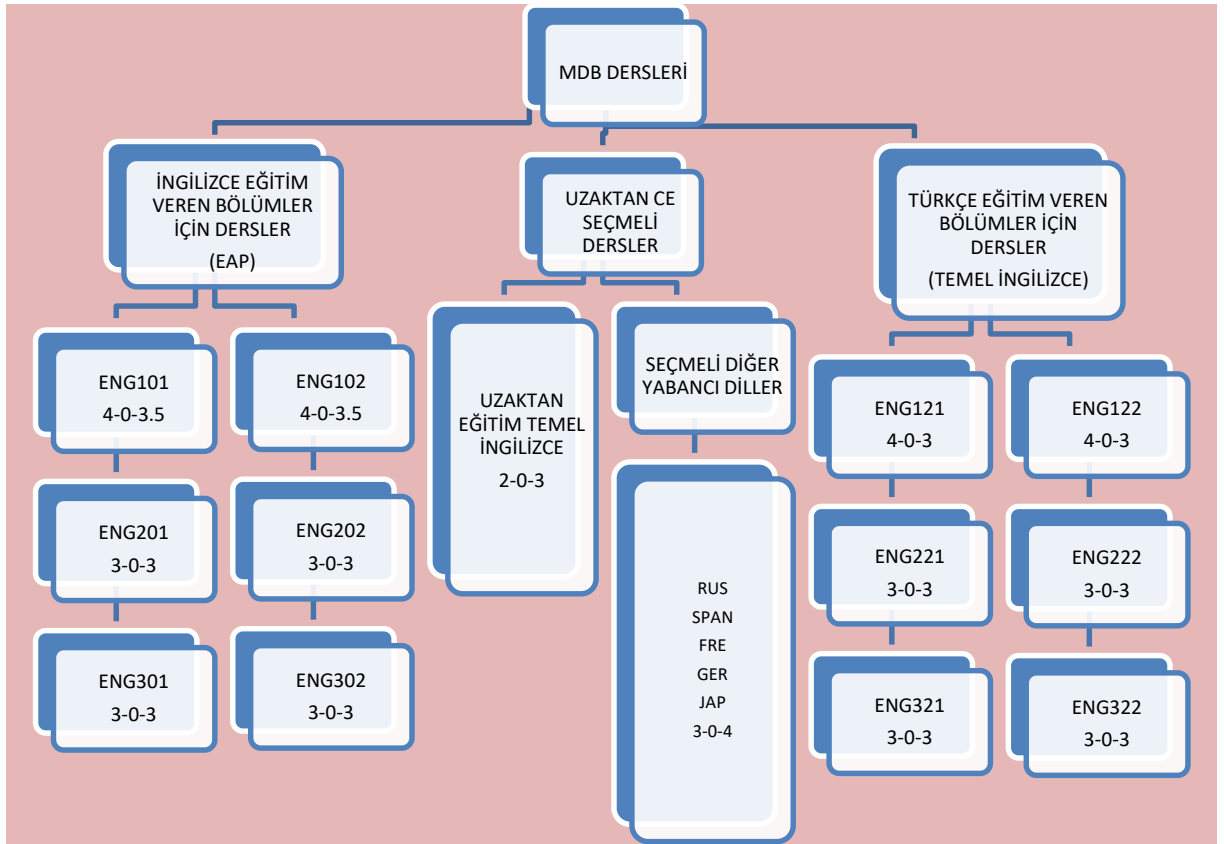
MDB DERSLERİ

İNGİLİZCE EĞİTİM VEREN BÖLÜMLER İÇİN DERSLER (EAP)

ENG101
4-0-3.5

ENG201
3-0-3

ENG301
3-0-3

ENG102
4-0-3.5

ENG202
3-0-3

ENG302
3-0-3

UZAKTAN CE SEÇMELİ DERSLER

UZAKTAN EĞİTİM TEMEL İNGİLİZCE
2-0-3

SEÇMELİ DİĞER YABANCI DİLLER

RUS
SPAN
FRE
GER
JAP
3-0-4

TÜRKÇE EĞİTİM VEREN BÖLÜMLER İÇİN DERSLER (TEMEL İNGİLİZCE)

ENG121
4-0-3

ENG221
3-0-3

ENG321
3-0-3

ENG122
4-0-3

ENG222
3-0-3

ENG322
3-0-3